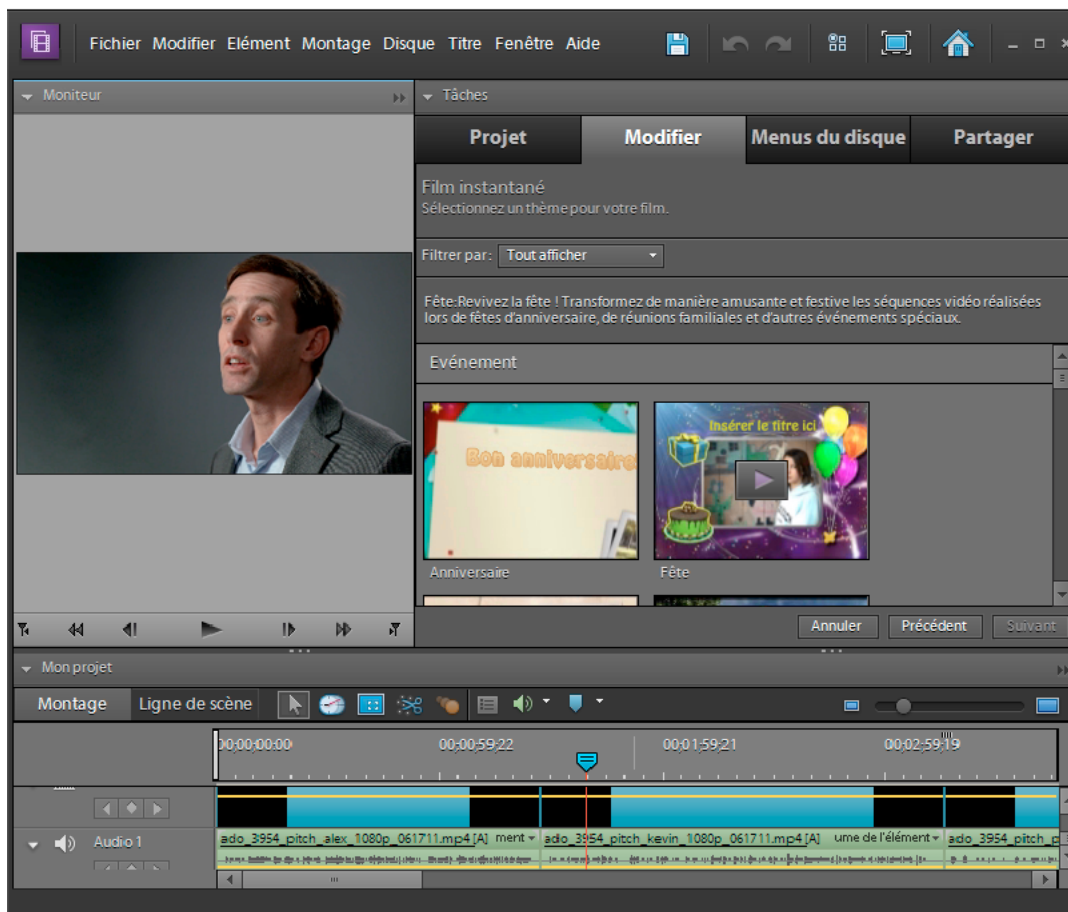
Fichier Modifier Elément Montage Disque Titre Fenêtre Aide

Moniteur

Tâches

Projet | Modifier | Menus du disque | Partager

Film instantané
Sélectionnez un thème pour votre film.

Filtrer par: Tout afficher

Fête:Revivez la fête ! Transformez de manière amusante et festive les séquences vidéo réalisées lors de fêtes d'anniversaire, de réunions familiales et d'autres événements spéciaux.

Evénement

Bon anniversaire

Anniversaire

Insérer le titre ici

Fête

Annuler Précédent Suivant

Mon projet

Montage Ligne de scène

00;00;00;00 00;00;59;22 00;01;59;21 00;02;59;19

Audio 1

ado_3954_pitch_alex_1080p_061711.mp4 [A] ment ado_3954_pitch_kevin_1080p_061711.mp4 [A] ume de l'élément ado_3954_pitch_p